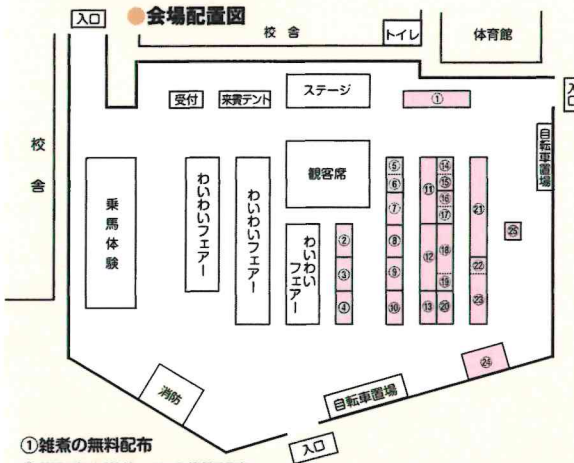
入口

会場配置図

校舎

トイレ

体育館

入口

受付

来賓テント

ステージ

①

校舎

自転車置場

乗馬体験

わいわいフェアー

わいわいフェアー

観客席

わいわいフェアー

②

③

④

⑤

⑥

⑦

⑧

⑨

⑩

⑪

⑫

⑬

⑭

⑮

⑯

⑰

⑱

⑲

⑳

㉑

㉒

㉓

㉔

㉕

消防

自転車置場

入口

①雑煮の無料配布